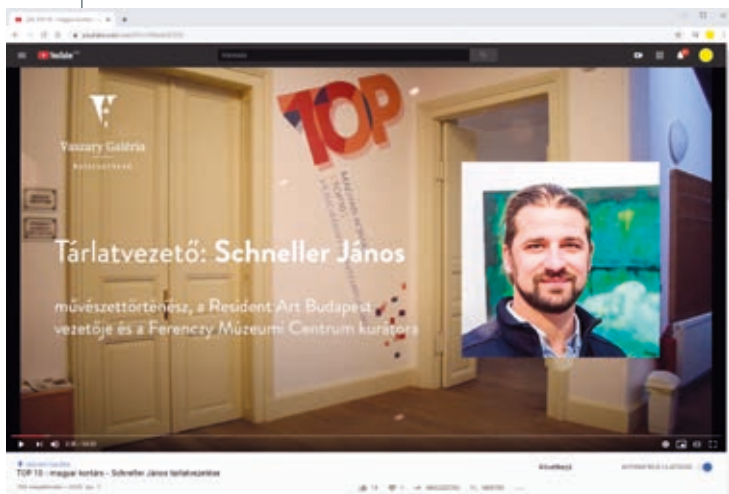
YouTube

Vaszary Galéria

Balatonfüred

TOP

Tárlatvezető: Schneller János

művészettörténész, a Resident Art Budapest vezetője és a Ferenczy Múzeumi Centrum kurátora

TOP 10 - magyar kortárs - Schneller János tárlatvezetése

Következő